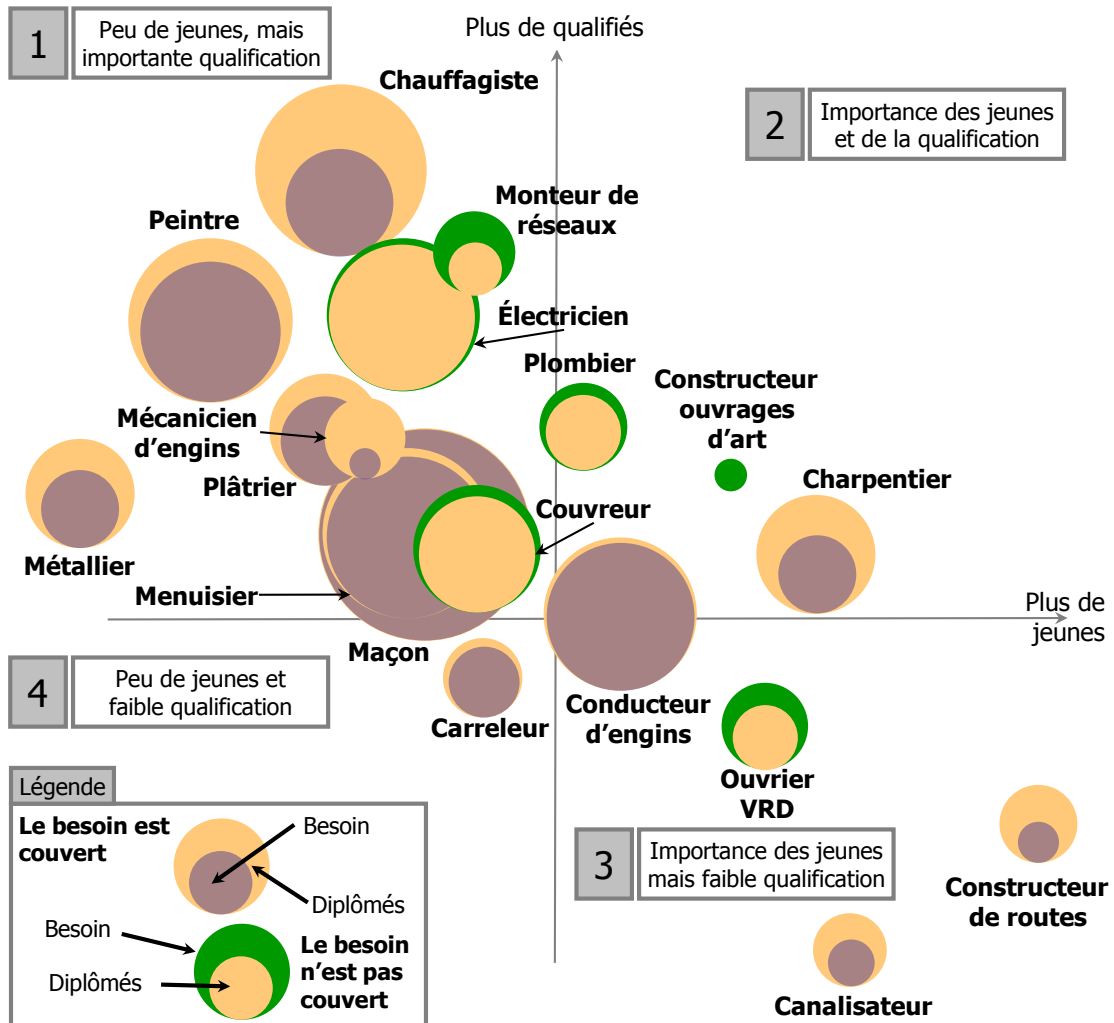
1 Peu de jeunes, mais importante qualification

Plus de qualifiés

2 Importance des jeunes et de la qualification

Chauffagiste

Monteur de réseaux

Peintre

Électricien

Plombier

Constructeur ouvrages d'art

Mécanicien d'engins

Plâtrier

Charpentier

Couvreur

Métallier

Menuisier

Plus de jeunes

Maçon

4 Peu de jeunes et faible qualification

Carreleur

Conducteur d'engins

Ouvrier VRD

Légende

Le besoin est couvert

Besoin

Diplômés

Besoin

Le besoin n'est pas couvert

Diplômés

3 Importance des jeunes mais faible qualification

Constructeur de routes

Canalisateur